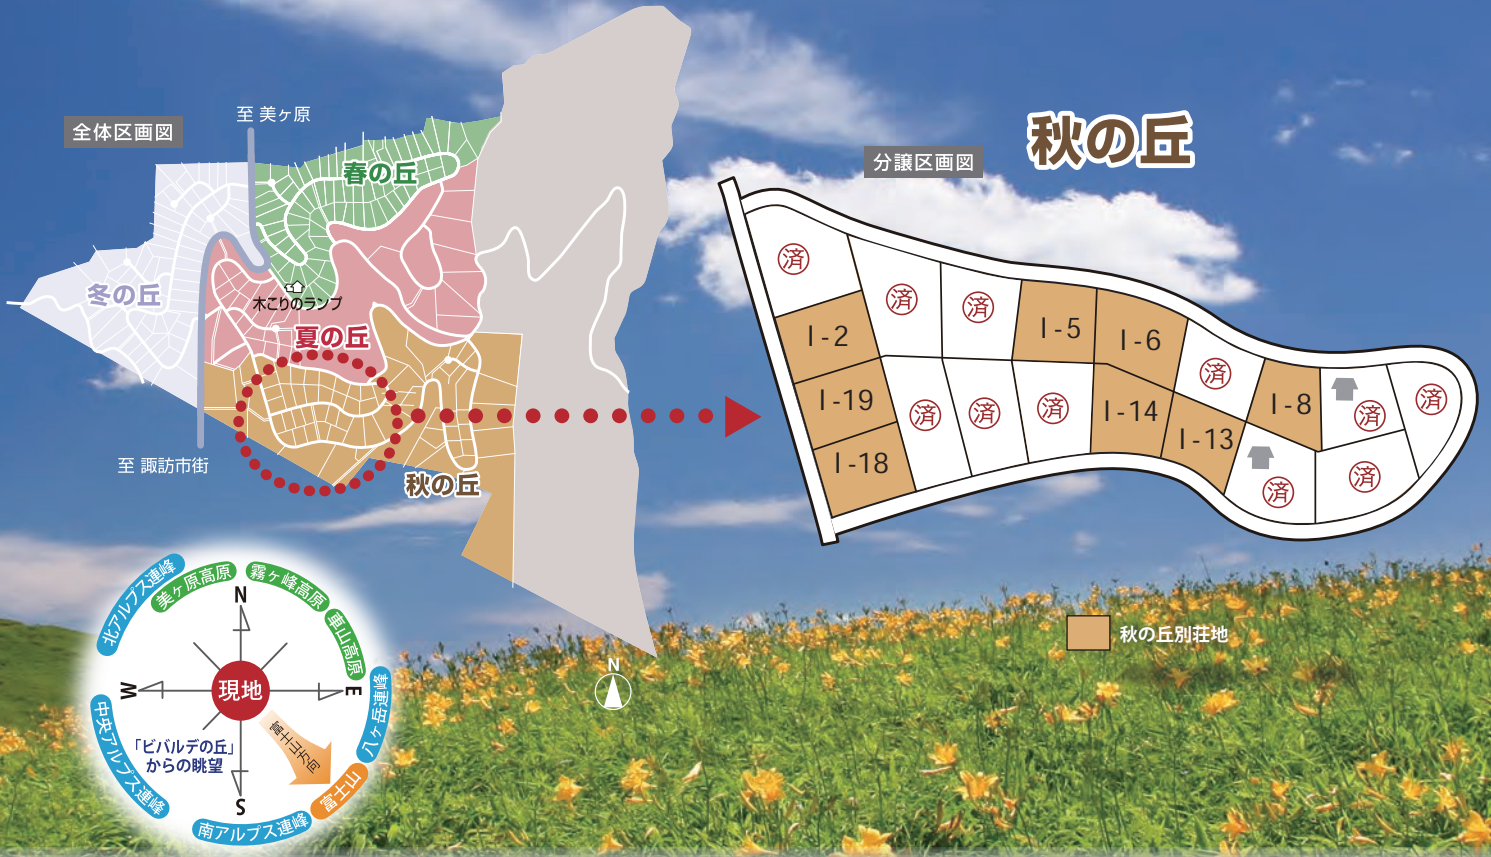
全体区画図

至 美ヶ原

春の丘

冬の丘

木こりのランプ

夏の丘

至 諏訪市街

秋の丘

秋の丘

分譲区画図

済
済
済
I-5
I-6
I-2
済
I-19
済
済
済
I-14
I-8
済
済
I-13
I-18
済
済

秋の丘別荘地

N

北アルプス連峰
美ヶ原高原
霧ヶ峰高原
車山高原
N
W
現地
E
八ヶ岳連峰
中央アルプス連峰
「ビバルデの丘」からの眺望
富士山方面
S
富士山
南アルプス連峰